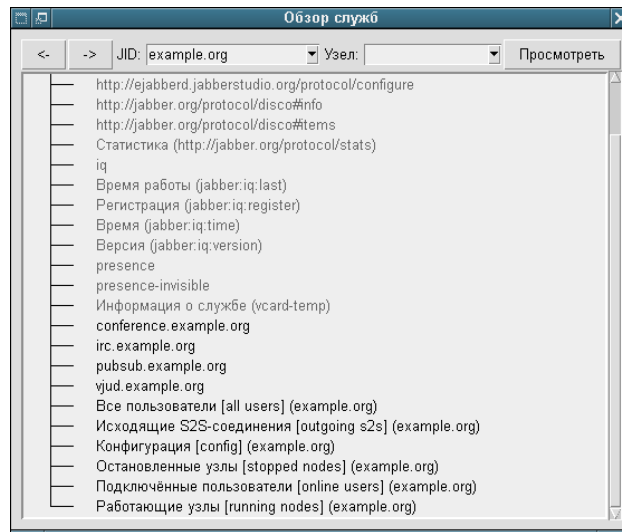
Обзор служб

<- -> JID: example.org Узел: Просмотреть

http://ejabberd.jabberstudio.org/protocol/configure
http://jabber.org/protocol/disco#info
http://jabber.org/protocol/disco#items
Статистика (http://jabber.org/protocol/stats)
iq
Время работы (jabber:iq:last)
Регистрация (jabber:iq:register)
Время (jabber:iq:time)
Версия (jabber:iq:version)
presence
presence-invisible
Информация о службе (vcard-temp)
conference.example.org
irc.example.org
pubsub.example.org
vjud.example.org
Все пользователи [all users] (example.org)
Исходящие S2S-соединения [outgoing s2s] (example.org)
Конфигурация [config] (example.org)
Остановленные узлы [stopped nodes] (example.org)
Подключённые пользователи [online users] (example.org)
Работающие узлы [running nodes] (example.org)